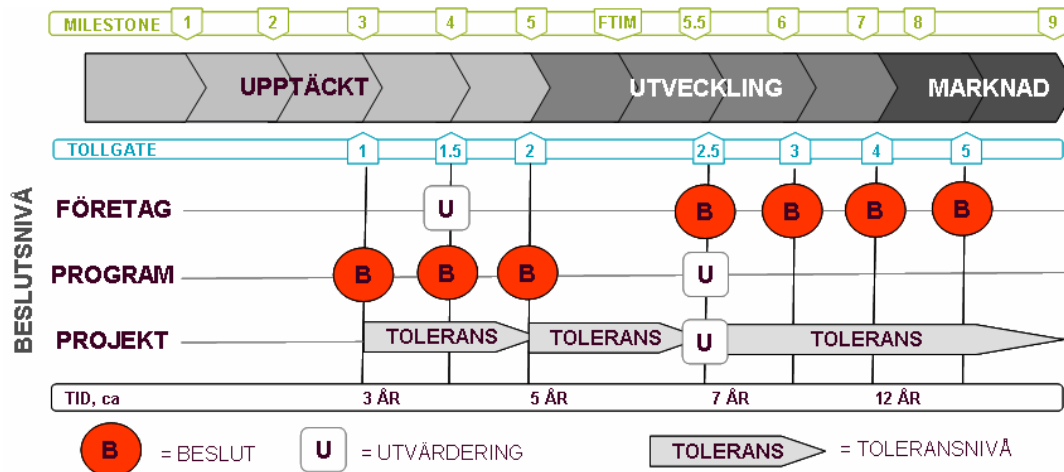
MILESTONE 1 2 3 4 5 FTIM 5.5 6 7 8 9

UPPTÄCKT UTVECKLING MARKNAD

TOLLGATE 1 1.5 2 2.5 3 4 5

BESLUTSNIVÅ

FÖRETAG U B B B B

PROGRAM B B B U

PROJEKT TOLERANS TOLERANS U TOLERANS

TID, ca 3 ÅR 5 ÅR 7 ÅR 12 ÅR

B = BESLUT U = UTVÄRDERING TOLERANS = TOLERANSNIVÅ